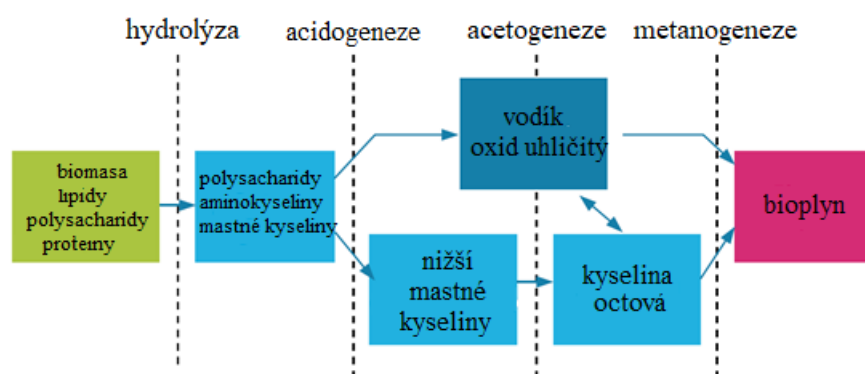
hydrolýza
acidogeneze
acetogeneze
metanogeneze

biomasa
lipidy
polysacharidy
proteiny

polysacharidy
aminokyseliny
mastné kyseliny

vodík
oxid uhličitý

nižší
mastné
kyseliny

kyselina
octová

bioplyn